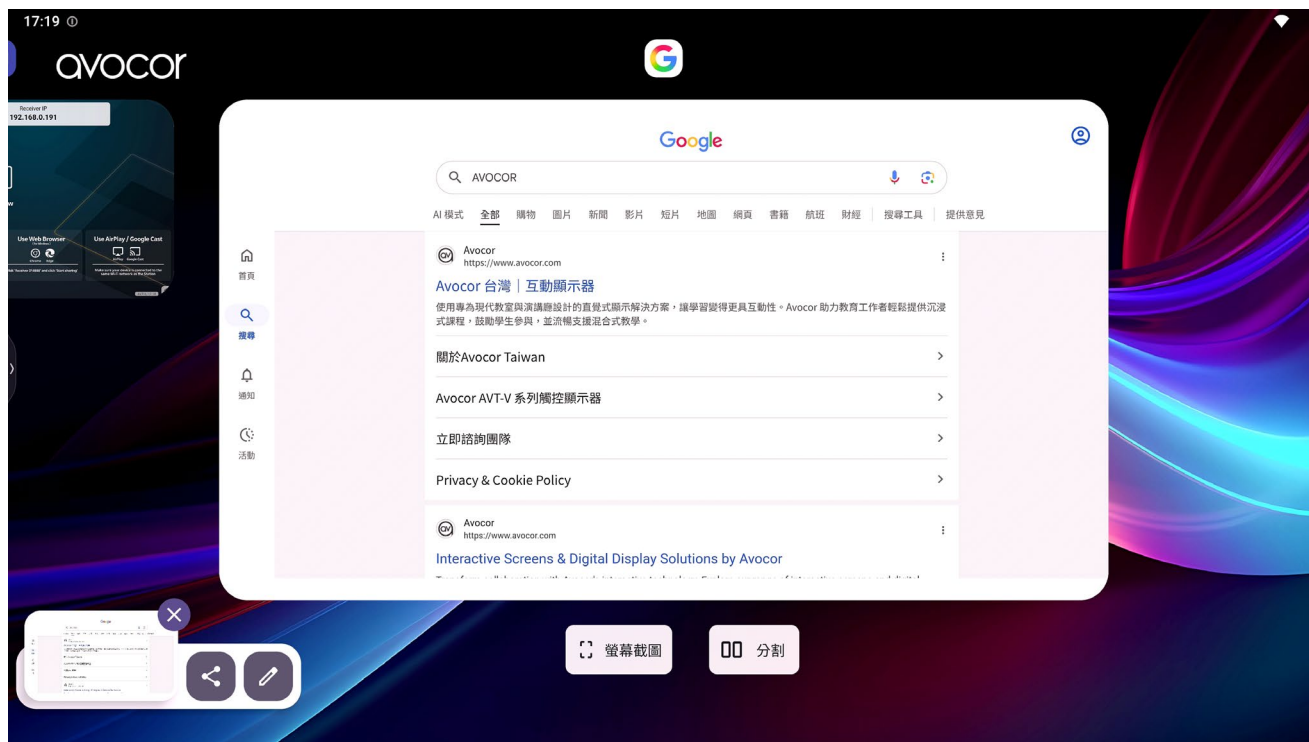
17:19

avocor

Receiver IP
192.168.0.191

Use Web Browser
Use AirPlay / Google Cast

Google

AVOCOR

AI 模式 全部 購物 圖片 新聞 影片 短片 地圖 網頁 書籍 航班 財經 搜尋工具 提供意見

首頁
搜尋
通知
活動

Avocor
https://www.avocor.com

Avocor 台灣｜互動顯示器

使用專為現代教室與演講廳設計的直覺式顯示解決方案，讓學習變得更具互動性。Avocor 助力教育工作者輕鬆提供沉浸式課程，鼓勵學生參與，並流暢支援混合式教學。

關於Avocor Taiwan

Avocor AVT-V 系列觸控顯示器

立即諮詢團隊

Privacy & Cookie Policy

Avocor
https://www.avocor.com

Interactive Screens & Digital Display Solutions by Avocor

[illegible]

螢幕截圖

分割